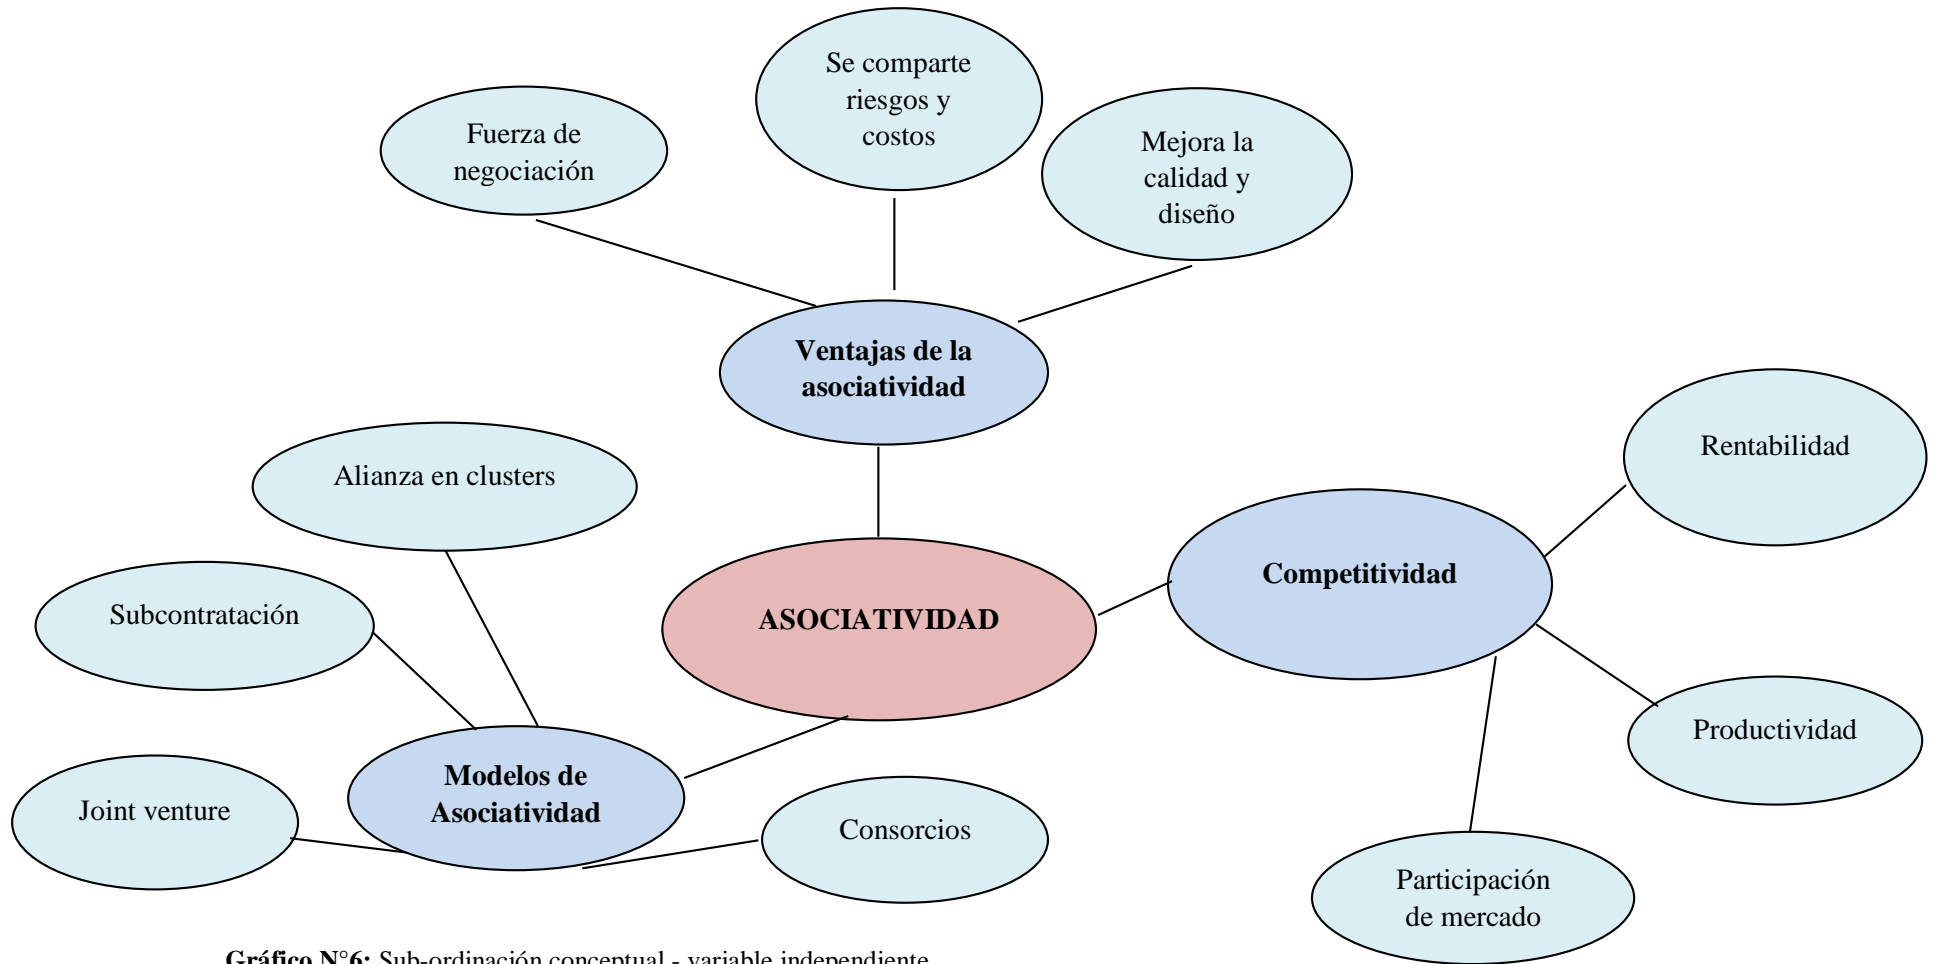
Se comparte riesgos y costos

Fuerza de negociación

Mejora la calidad y diseño

Ventajas de la asociatividad

Rentabilidad

Alianza en clusters

Competitividad

Subcontratación

ASOCIATIVIDAD

Productividad

Modelos de Asociatividad

Joint venture

Consorcios

Participación de mercado

Gráfico N°6: Sub-ordinación conceptual - variable independiente